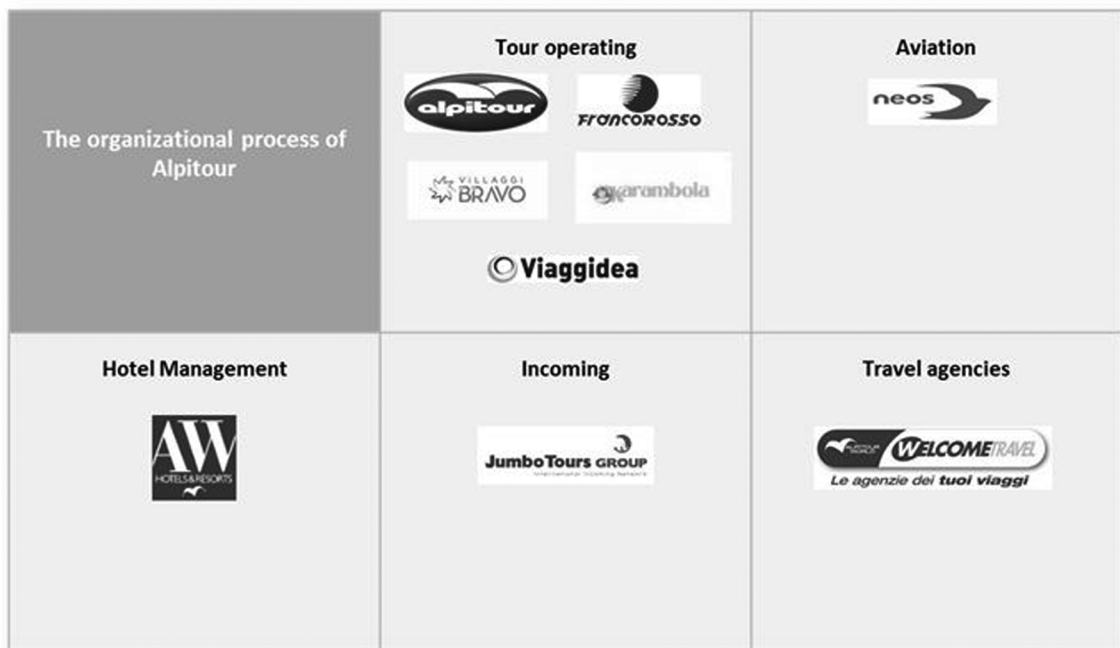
| The organizational process of Alpitour | Tour operating<br>alpitour<br>francorosso<br>VILLAGGI BRAVO<br>karambola<br>Viaggidea | Aviation<br>neos |
|---|---|---|
| Hotel Management<br>AW HOTELS&RESORTS | Incoming<br>JumboTours GROUP<br>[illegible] | Travel agencies<br>ALPITOUR WORLD WELCOMETRAVEL<br>Le agenzie dei tuoi viaggi |